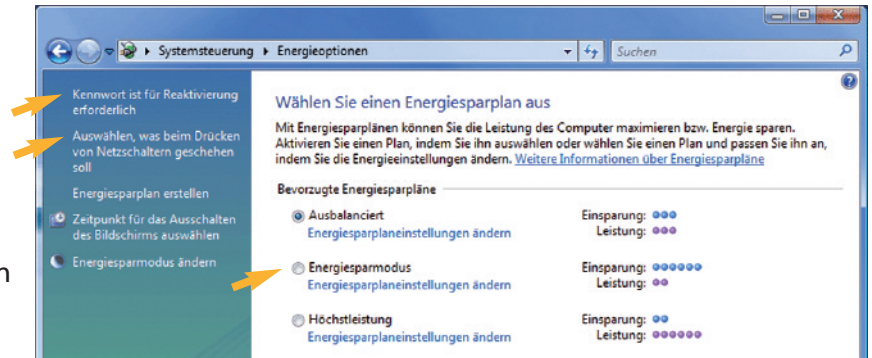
Systemsteuerung ▸ Energieoptionen

Suchen

Kennwort ist für Reaktivierung erforderlich

Auswählen, was beim Drücken von Netzschaltern geschehen soll

Energiesparplan erstellen

Zeitpunkt für das Ausschalten des Bildschirms auswählen

Energiesparmodus ändern

Wählen Sie einen Energiesparplan aus

Mit Energiesparplänen können Sie die Leistung des Computer maximieren bzw. Energie sparen. Aktivieren Sie einen Plan, indem Sie ihn auswählen oder wählen Sie einen Plan und passen Sie ihn an, indem Sie die Energieeinstellungen ändern. Weitere Informationen über Energiesparpläne

Bevorzugte Energiesparpläne

Ausbalanciert
Energiesparplaneinstellungen ändern

Einsparung:
Leistung:

Energiesparmodus
Energiesparplaneinstellungen ändern

Einsparung:
Leistung:

Höchstleistung
Energiesparplaneinstellungen ändern

Einsparung:
Leistung:

n